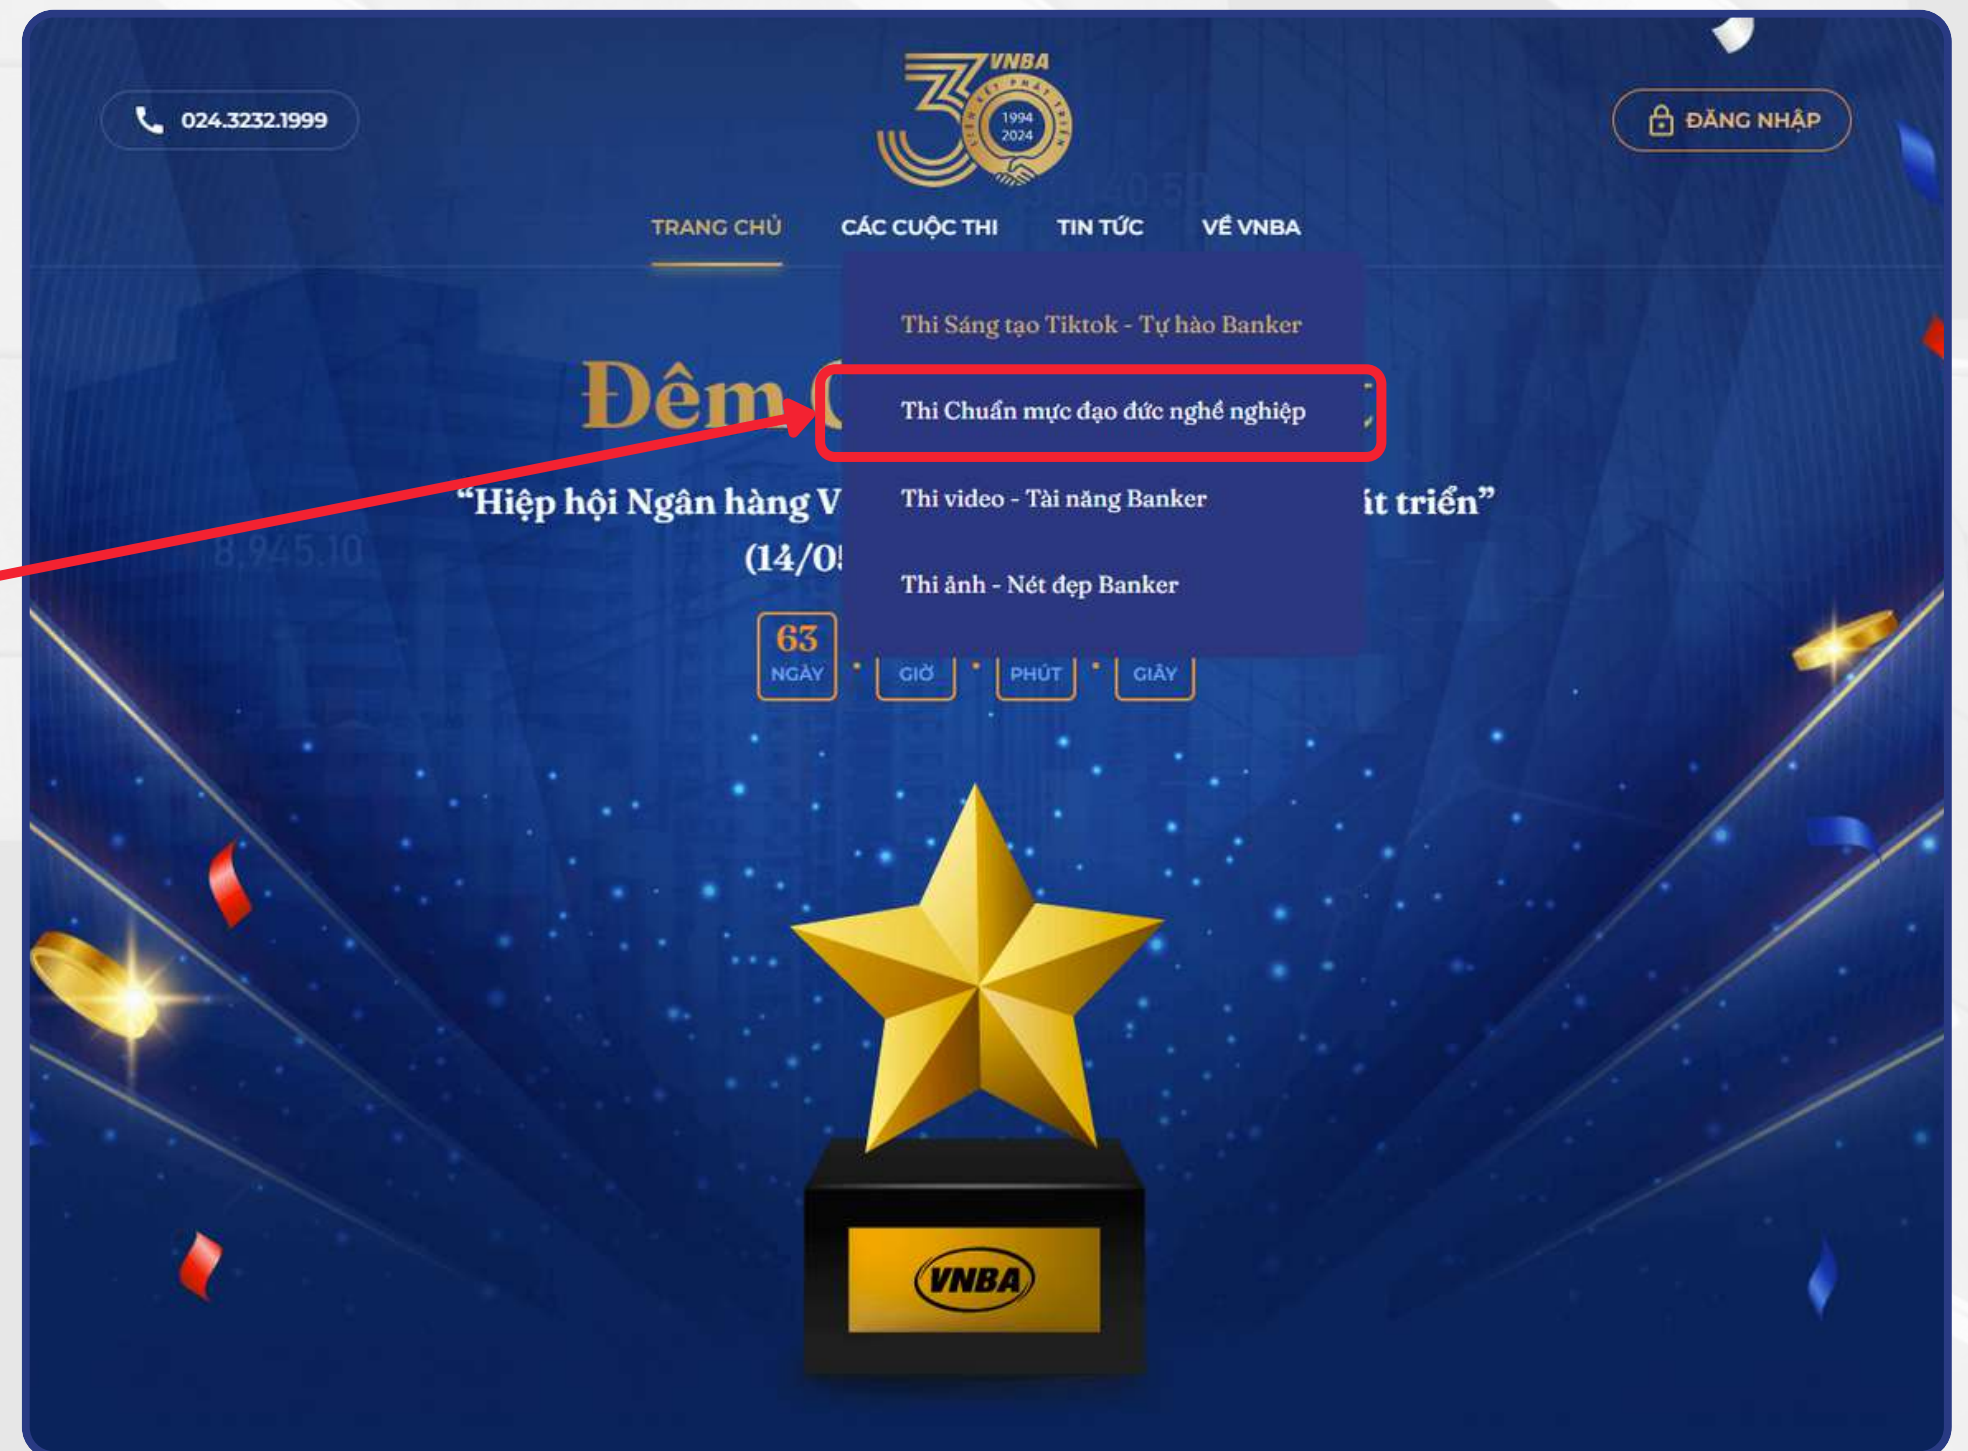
024.3232.1999

VNBA
1994
2024

ĐĂNG NHẬP

TRANG CHỦ
CÁC CUỘC THI
TIN TỨC
VỀ VNBA

Thi Sáng tạo Tiktok - Tự hào Banker
Thi Chuẩn mực đạo đức nghề nghiệp
Thi video - Tài năng Banker
Thi ảnh - Nét đẹp Banker

Đêm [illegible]

"Hiệp hội Ngân hàng V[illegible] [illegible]ít triển"
(14/0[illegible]

63
NGÀY
GIỜ
PHÚT
GIÂY

VNBA